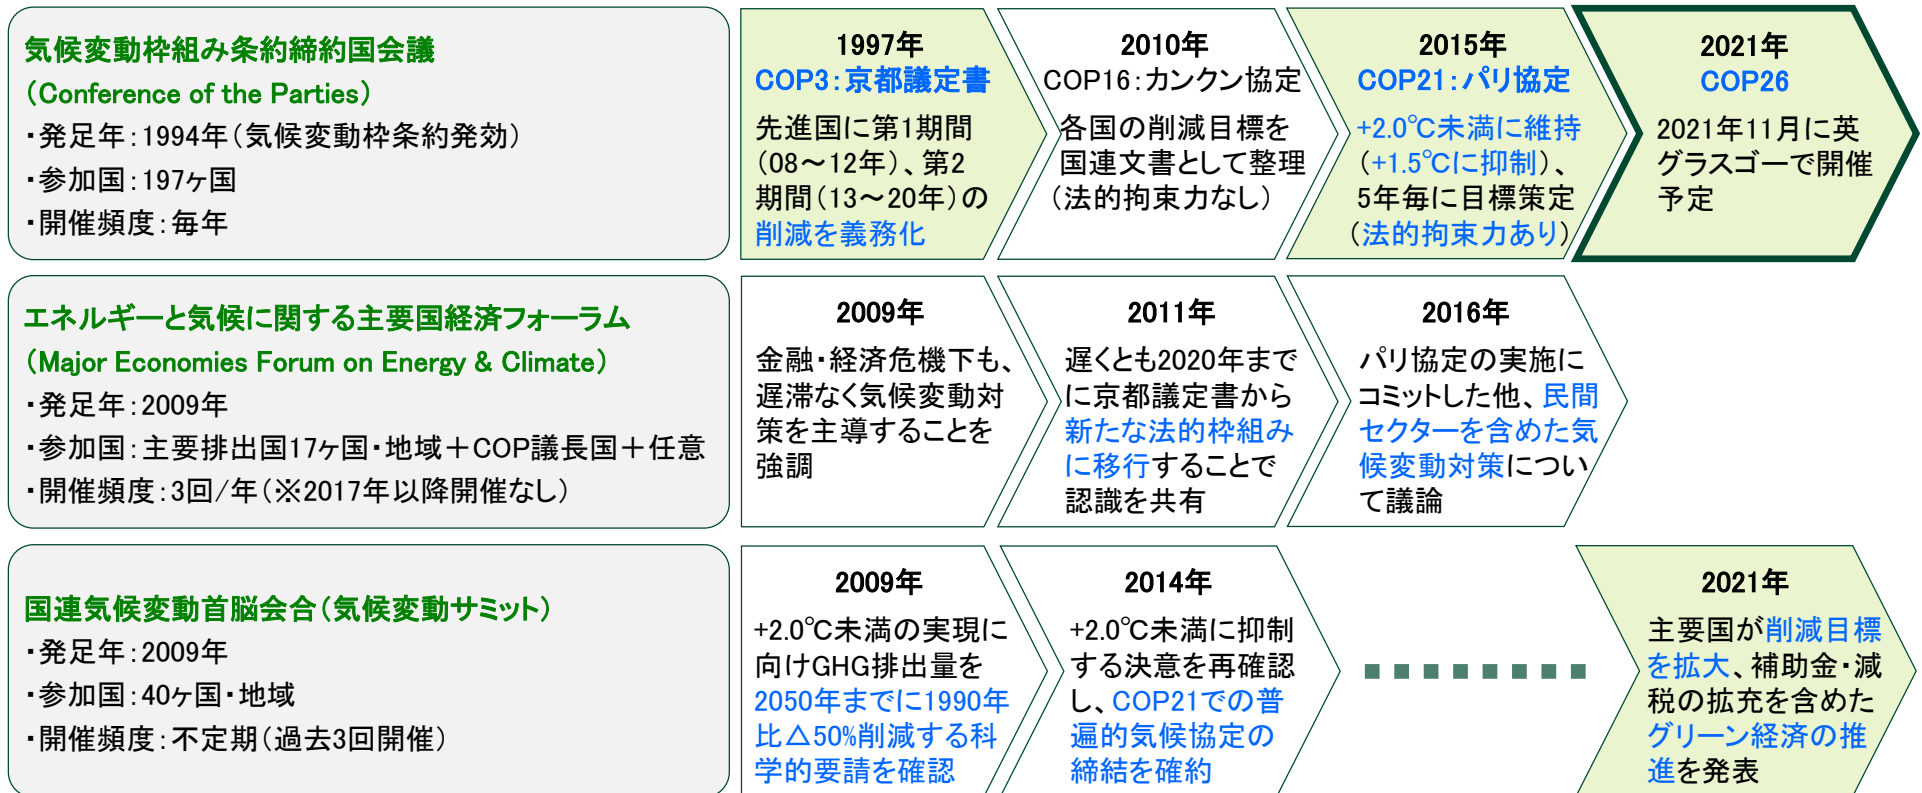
気候変動枠組み条約締約国会議
（Conference of the Parties）
・発足年：1994年（気候変動枠条約発効）
・参加国：197ヶ国
・開催頻度：毎年

1997年
COP3：京都議定書
先進国に第1期間（08～12年）、第2期間（13～20年）の削減を義務化

2010年
COP16：カンクン協定
各国の削減目標を国連文書として整理（法的拘束力なし）

2015年
COP21：パリ協定
+2.0℃未満に維持（+1.5℃に抑制）、5年毎に目標策定（法的拘束力あり）

2021年
COP26
2021年11月に英グラスゴーで開催予定

エネルギーと気候に関する主要国経済フォーラム
（Major Economies Forum on Energy & Climate）
・発足年：2009年
・参加国：主要排出国17ヶ国・地域＋COP議長国＋任意
・開催頻度：3回/年（※2017年以降開催なし）

2009年
金融・経済危機下も、遅滞なく気候変動対策を主導することを強調

2011年
遅くとも2020年までに京都議定書から新たな法的枠組みに移行することで認識を共有

2016年
パリ協定の実施にコミットした他、民間セクターを含めた気候変動対策について議論

国連気候変動首脳会合（気候変動サミット）
・発足年：2009年
・参加国：40ヶ国・地域
・開催頻度：不定期（過去3回開催）

2009年
+2.0℃未満の実現に向けGHG排出量を2050年までに1990年比△50%削減する科学的要請を確認

2014年
+2.0℃未満に抑制する決意を再確認し、COP21での普遍的気候協定の締結を確約

2021年
主要国が削減目標を拡大、補助金・減税の拡充を含めたグリーン経済の推進を発表